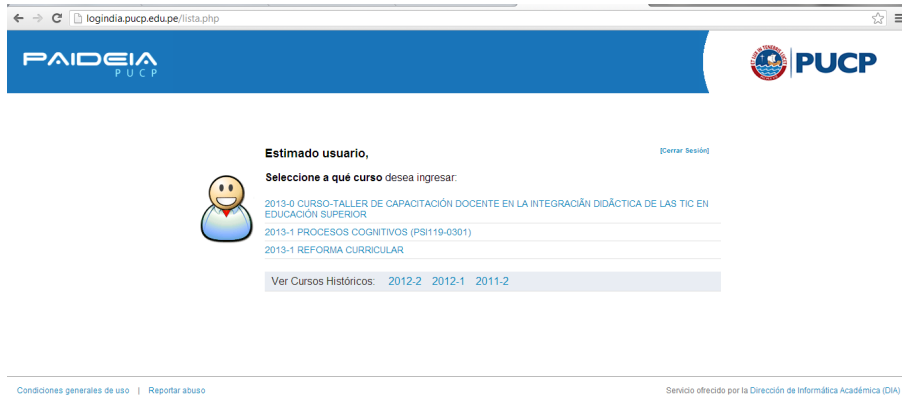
logindia.pucp.edu.pe/lista.php

PAIDEIA
PUCP

PUCP

Estimado usuario,

[Cerrar Sesión]

Seleccione a qué curso desea ingresar:

2013-0 CURSO-TALLER DE CAPACITACIÓN DOCENTE EN LA INTEGRACIÃN DIDÁCTICA DE LAS TIC EN EDUCACIÓN SUPERIOR

2013-1 PROCESOS COGNITIVOS (PSI119-0301)

2013-1 REFORMA CURRICULAR

Ver Cursos Históricos: 2012-2 2012-1 2011-2

Condiciones generales de uso | Reportar abuso

Servicio ofrecido por la Dirección de Informática Académica (DIA)